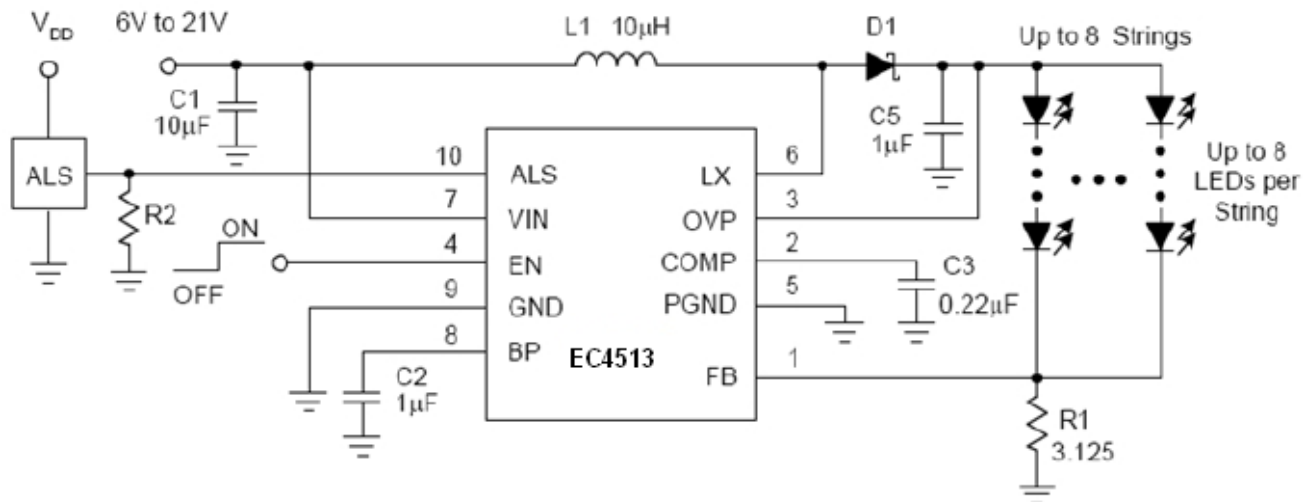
$V_{DD}$

6V to 21V

L1 10µH

D1

Up to 8 Strings

C1 10µF

C5 1µF

ALS

10 ALS

LX 6

Up to 8 LEDs per String

7 VIN

OVP 3

R2

ON

4 EN

COMP 2

C3 0.22µF

OFF

9 GND

PGND 5

8 BP

EC4513

FB 1

C2 1µF

R1 3.125